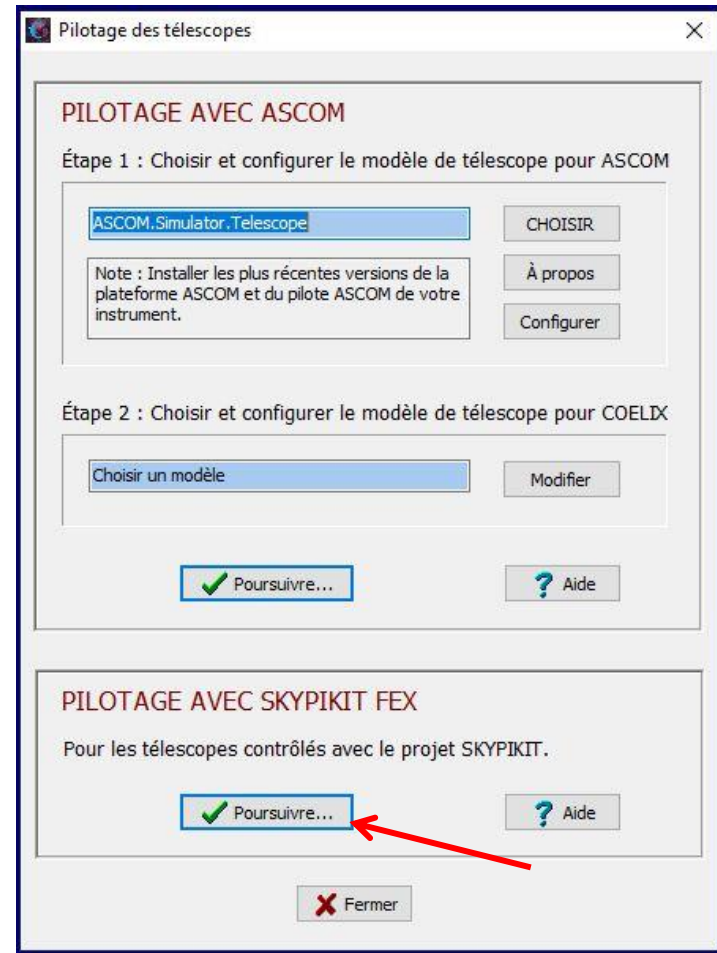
Pilotage des télescopes

PILOTAGE AVEC ASCOM

Étape 1 : Choisir et configurer le modèle de télescope pour ASCOM

ASCOM.Simulator.Telescope

CHOISIR

Note : Installer les plus récentes versions de la plateforme ASCOM et du pilote ASCOM de votre instrument.

À propos

Configurer

Étape 2 : Choisir et configurer le modèle de télescope pour COELIX

Choisir un modèle

Modifier

Poursuivre...

Aide

PILOTAGE AVEC SKYPIKIT FEX

Pour les télescopes contrôlés avec le projet SKYPIKIT.

Poursuivre...

Aide

Fermer